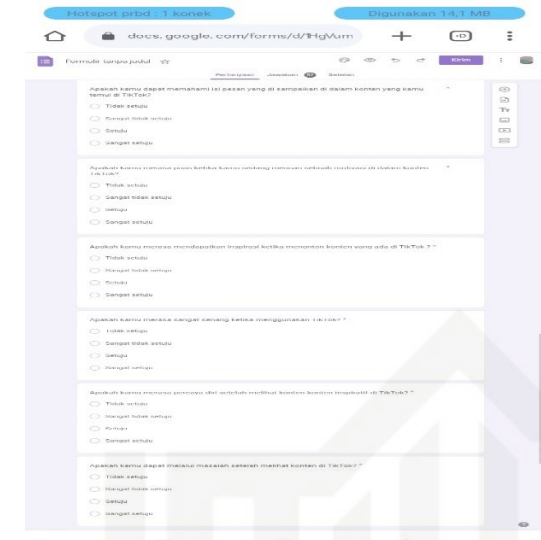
Hotspot prbd : 1 konek

Digunakan 14,1 MB

docs.google.com/forms/d/1HgVum

:D

Formulir tanpa judul

Kirim

Pertanyaan Jawaban Setelan

Apakah kamu dapat memahami isi pesan yang di sampaikan di dalam konten yang kamu temui di TikTok? *

Tidak setuju

Sangat tidak setuju

Setuju

Sangat setuju

Apakah kamu merasa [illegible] ketika kamu sedang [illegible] melihat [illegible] di dalam konten TikTok? *

Tidak setuju

Sangat tidak setuju

Setuju

Sangat setuju

Apakah kamu merasa mendapatkan inspirasi ketika menonton konten yang ada di TikTok ? *

Tidak setuju

Sangat tidak setuju

Setuju

Sangat setuju

Apakah kamu merasa sangat senang ketika menggunakan TikTok? *

Tidak setuju

Sangat tidak setuju

Setuju

Sangat setuju

Apakah kamu merasa percaya diri setelah melihat konten konten inspiratif di TikTok? *

Tidak setuju

Sangat tidak setuju

Setuju

Sangat setuju

Apakah kamu dapat meraih masalah setelah melihat konten di TikTok? *

Tidak setuju

Sangat tidak setuju

Setuju

Sangat setuju